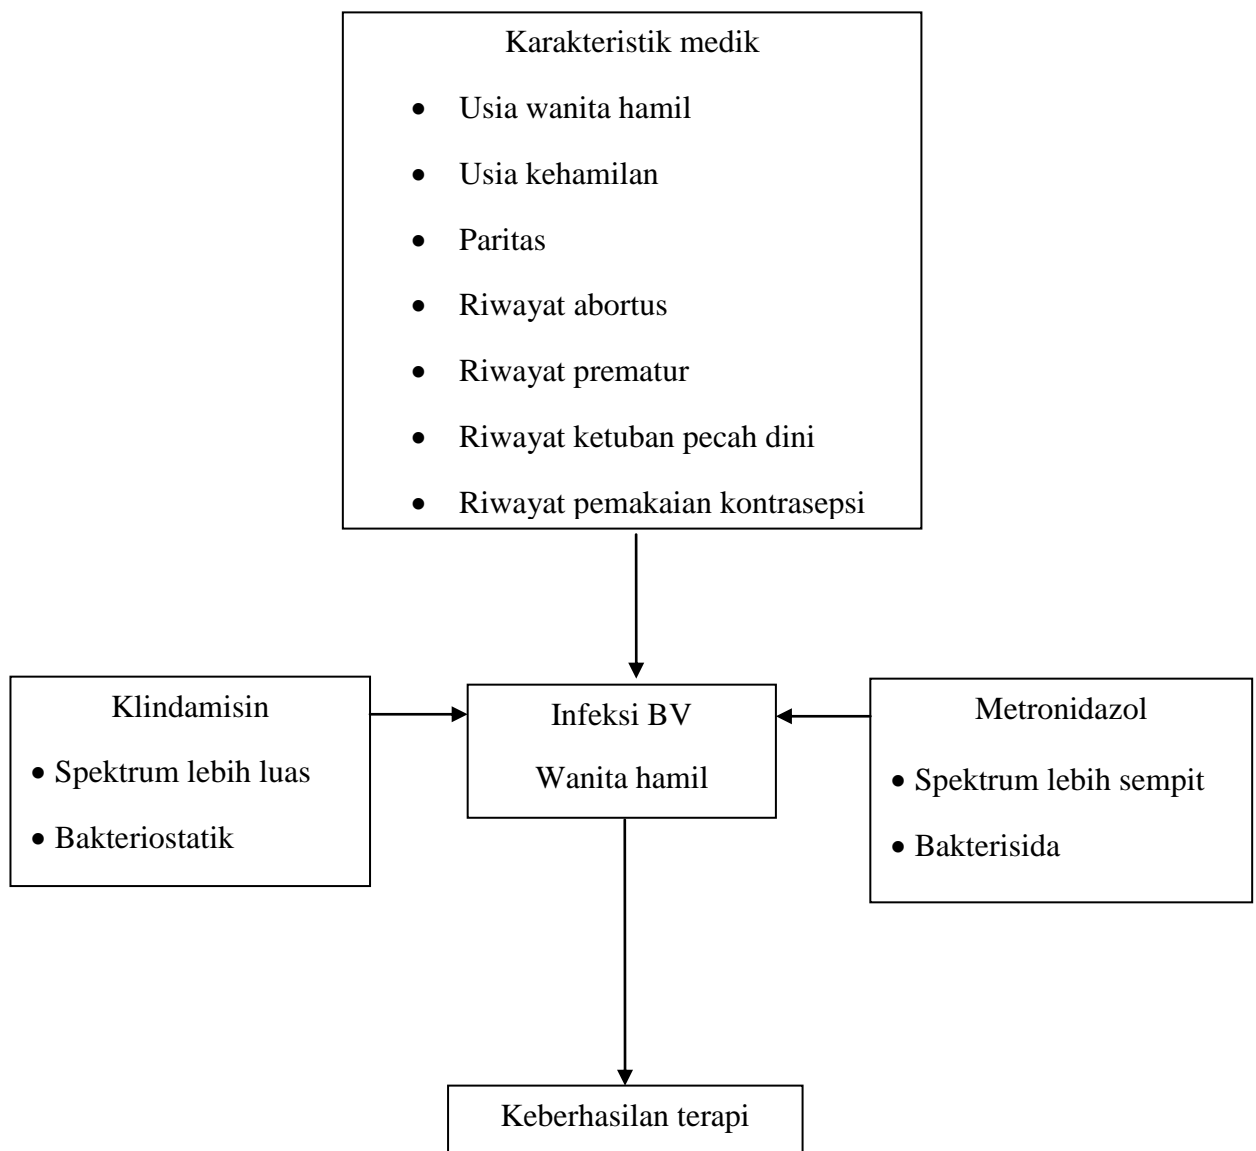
Karakteristik medik

- Usia wanita hamil
- Usia kehamilan
- Paritas
- Riwayat abortus
- Riwayat prematur
- Riwayat ketuban pecah dini
- Riwayat pemakaian kontrasepsi

Klindamisin

- Spektrum lebih luas
- Bakteriostatik

Infeksi BV

Wanita hamil

Metronidazol

- Spektrum lebih sempit
- Bakterisida

Keberhasilan terapi